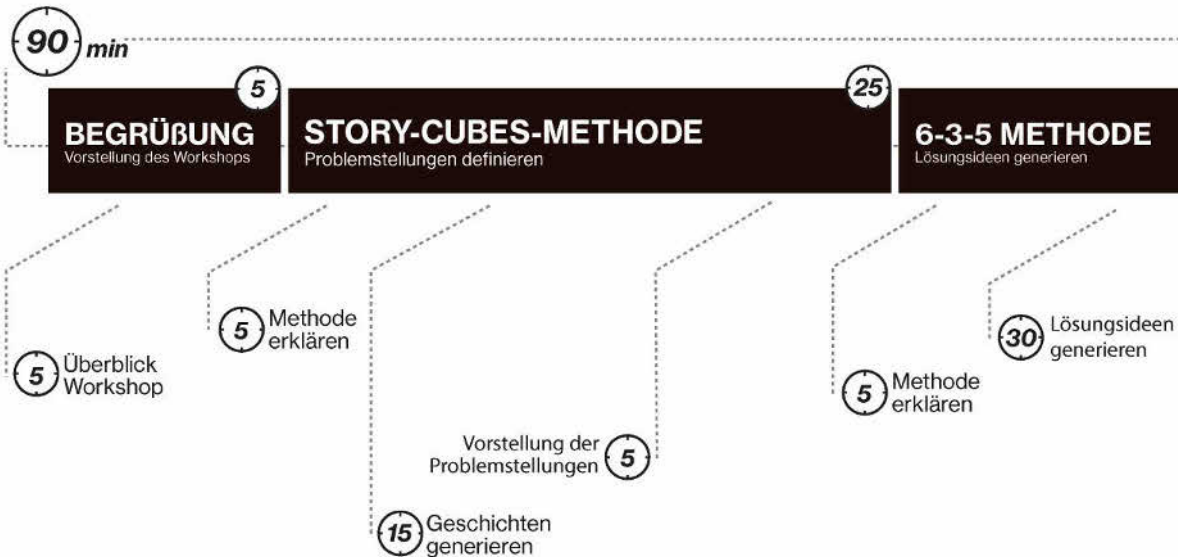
90 min

5
BEGRÜßUNG
Vorstellung des Workshops

25
STORY-CUBES-METHODE
Problemstellungen definieren

6-3-5 METHODE
Lösungsideen generieren

5 Überblick Workshop

5 Methode erklären

15 Geschichten generieren

Vorstellung der Problemstellungen 5

5 Methode erklären

30 Lösungsideen generieren